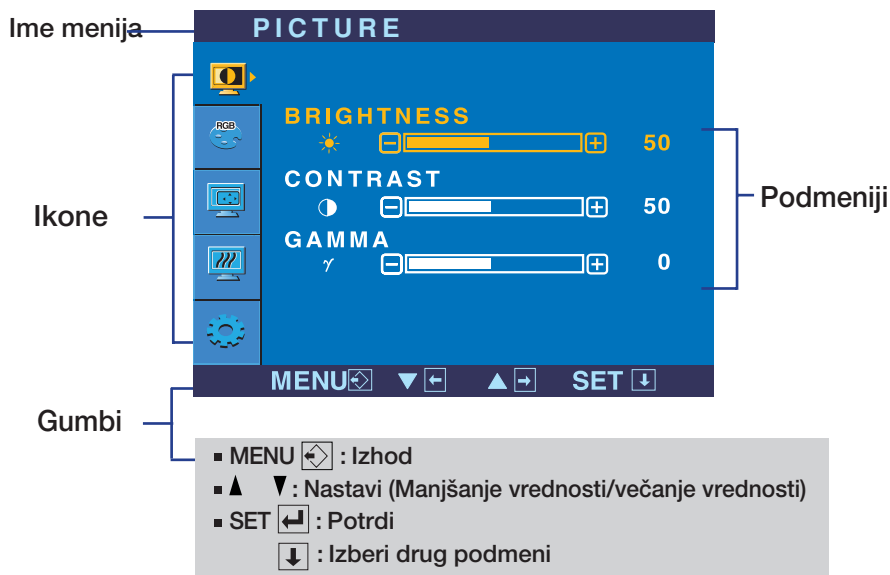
Ime menija

PICTURE

RGB

BRIGHTNESS

50

CONTRAST

50

GAMMA

$\gamma$

0

Ikone

Podmeniji

MENU ▼ ▲ SET

Gumbi

▪ MENU : Izhod

▪ ▲ ▼ : Nastavi (Manjšanje vrednosti/večanje vrednosti)

▪ SET : Potrdi

: Izberi drug podmeni